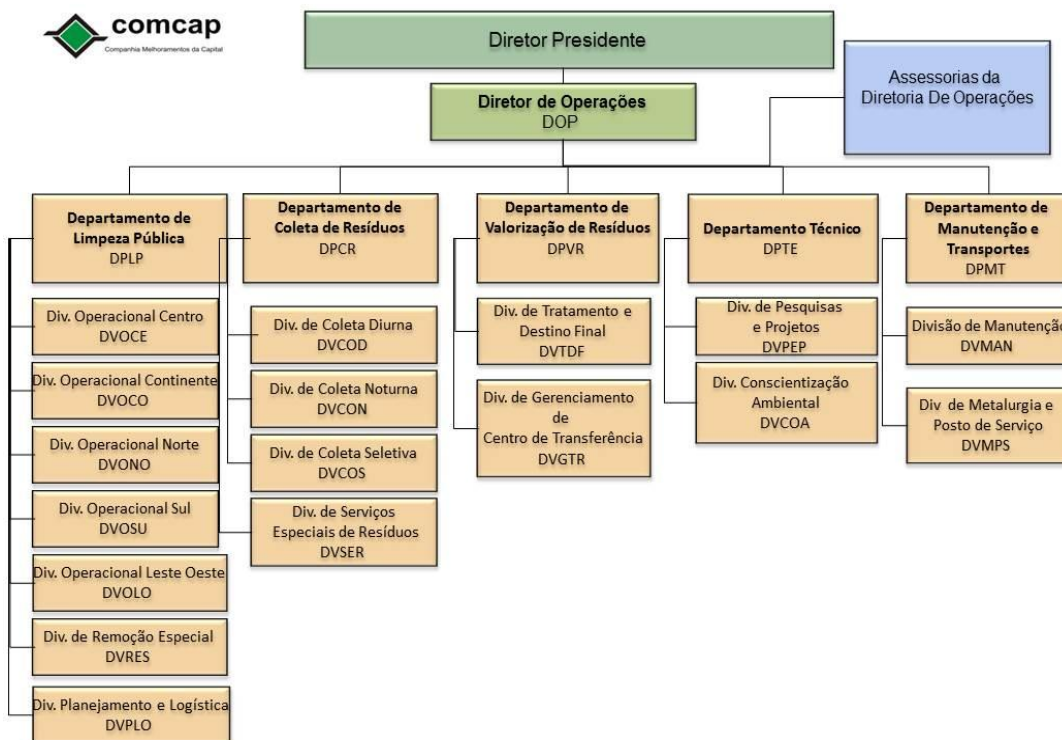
comcap
Companhia Melhoramentos da Capital

Diretor Presidente

Diretor de Operações
DOP

Assessorias da Diretoria De Operações

Departamento de Limpeza Pública
DPLP

Div. Operacional Centro
DVOCE

Div. Operacional Continente
DVOCO

Div. Operacional Norte
DVONO

Div. Operacional Sul
DVOSU

Div. Operacional Leste Oeste
DVOLO

Div. de Remoção Especial
DVRES

Div. Planejamento e Logística
DVPLO

Departamento de Coleta de Resíduos
DPCR

Div. de Coleta Diurna
DVCOD

Div. de Coleta Noturna
DVCON

Div. de Coleta Seletiva
DVCOS

Div. de Serviços Especiais de Resíduos
DVSER

Departamento de Valorização de Resíduos
DPVR

Div. de Tratamento e Destino Final
DVTDF

Div. de Gerenciamento de Centro de Transferência
DVGTR

Departamento Técnico
DPTE

Div. de Pesquisas e Projetos
DVPEP

Div. Conscientização Ambiental
DVCOA

Departamento de Manutenção e Transportes
DPMT

Divisão de Manutençã
DVMAN

Div de Metalurgia e Posto de Serviço
DVMPS